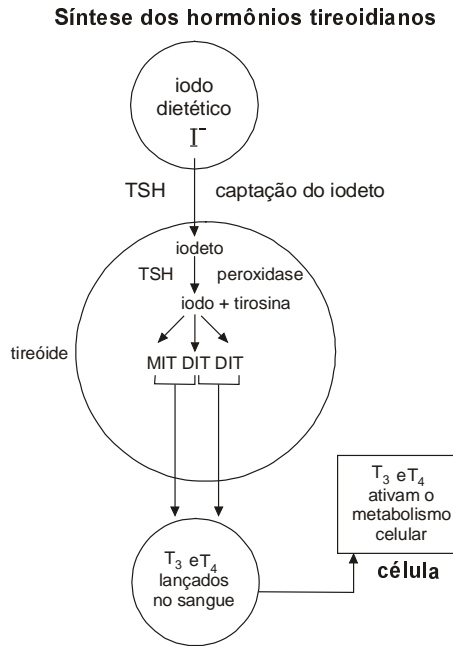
Síntese dos hormônios tireoidianos

iodo dietético
$I^-$

TSH captação do iodeto

iodeto
TSH peroxidase
iodo + tirosina

tireóide

MIT DIT DIT

$T_3$ e$T_4$ lançados no sangue

$T_3$ e$T_4$ ativam o metabolismo celular

célula